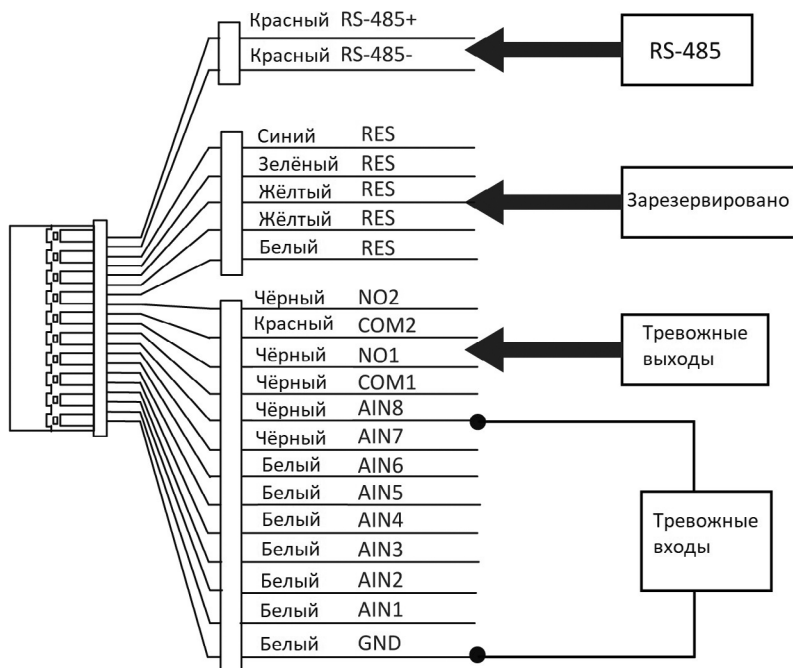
Красный RS-485+
Красный RS-485-

RS-485

Синий RES
Зелёный RES
Жёлтый RES
Жёлтый RES
Белый RES

Зарезервировано

Чёрный NO2
Красный COM2
Чёрный NO1
Чёрный COM1

Тревожные выходы

Чёрный AIN8
Чёрный AIN7
Белый AIN6
Белый AIN5
Белый AIN4
Белый AIN3
Белый AIN2
Белый AIN1
Белый GND

Тревожные входы